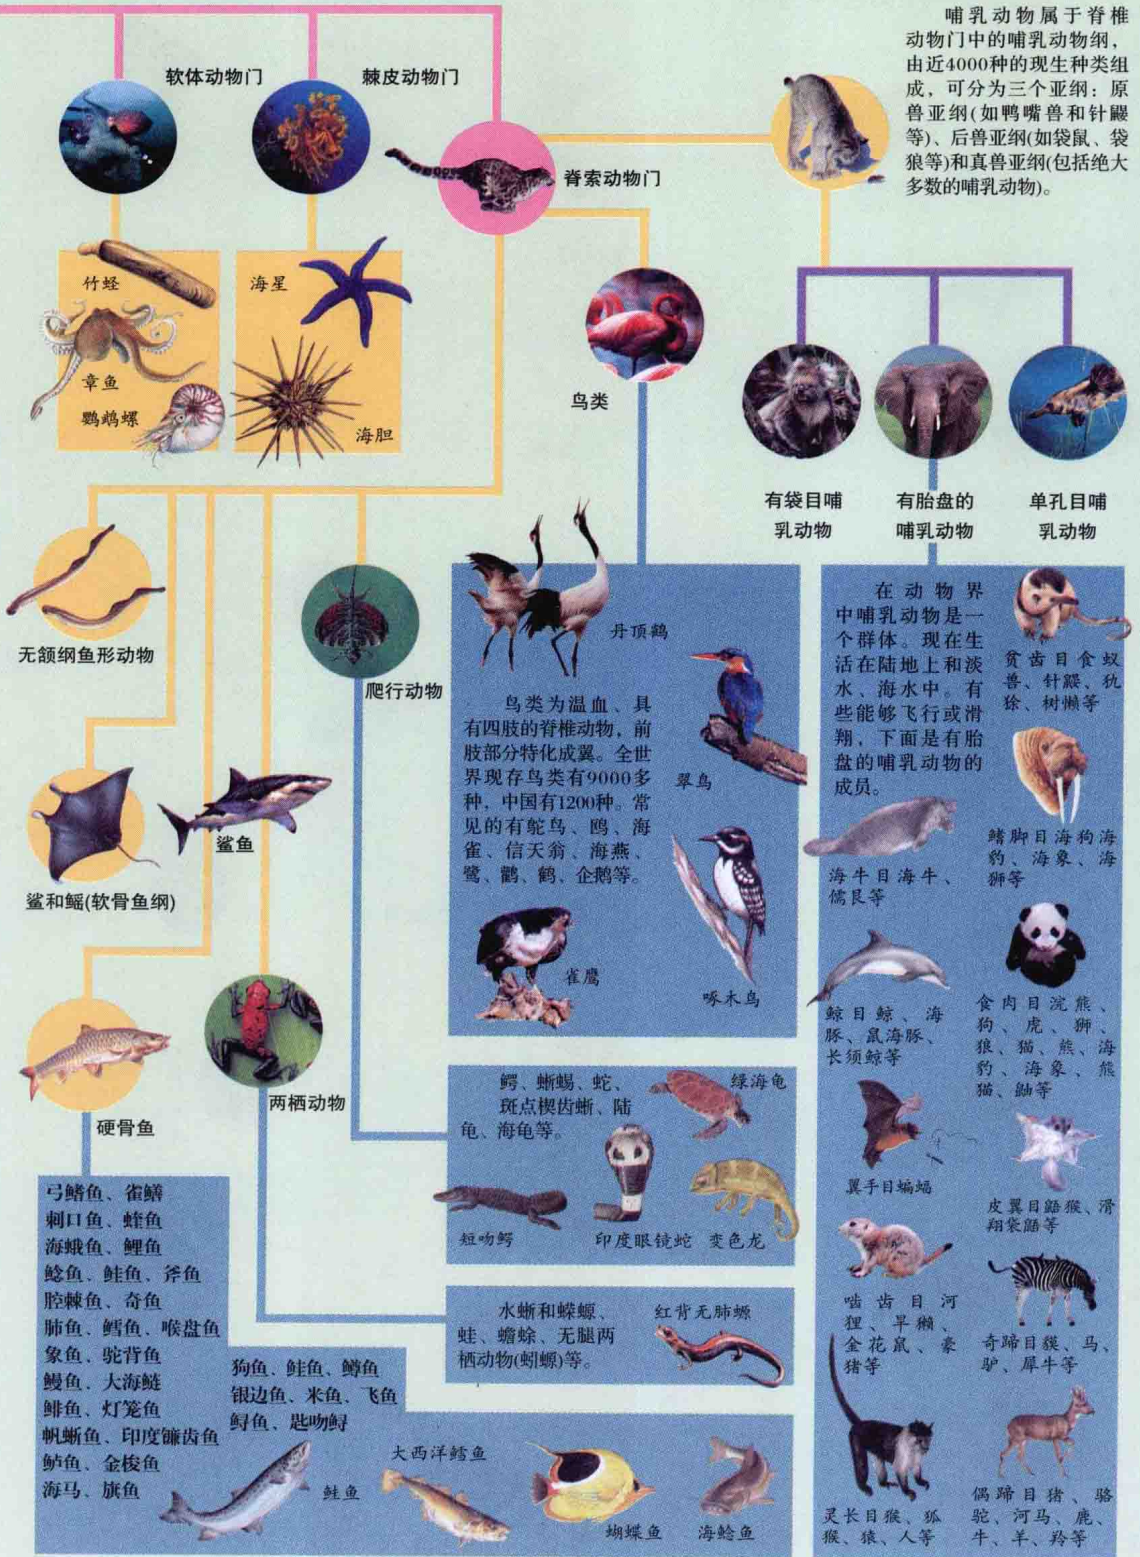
哺乳动物属于脊椎动物门中的哺乳动物纲，由近4000种的现生种类组成，可分为三个亚纲：原兽亚纲(如鸭嘴兽和针鼹等)、后兽亚纲(如袋鼠、袋狼等)和真兽亚纲(包括绝大多数的哺乳动物)。

软体动物门

棘皮动物门

脊索动物门

竹蛏

章鱼

鹦鹉螺

海星

海胆

鸟类

有袋目哺乳动物

有胎盘的哺乳动物

单孔目哺乳动物

无颌纲鱼形动物

爬行动物

丹顶鹤

鸟类为温血、具有四肢的脊椎动物，前肢部分特化成翼。全世界现存鸟类有9000多种，中国有1200种。常见的有鸵鸟、鸥、海雀、信天翁、海燕、鹭、鹳、鹤、企鹅等。

翠鸟

雀鹰

啄木鸟

在动物界中哺乳动物是一个群体。现在生活在陆地上和淡水、海水中。有些能够飞行或滑翔，下面是有胎盘的哺乳动物的成员。

贫齿目食蚁兽、针鼹、犰狳、树懒等

鳍脚目海狗海豹、海象、海狮等

海牛目海牛、儒艮等

鲸目鲸、海豚、鼠海豚、长须鲸等

食肉目浣熊、狗、虎、狮、狼、猫、熊、海豹、海象、熊猫、鼬等

鲨鱼

鲨和鳐(软骨鱼纲)

硬骨鱼

两栖动物

鳄、蜥蜴、蛇、斑点楔齿蜥、陆龟、海龟等。

绿海龟

短吻鳄

印度眼镜蛇

变色龙

翼手目蝙蝠

皮翼目鼯猴、滑翔袋鼯等

啮齿目河狸、旱獭、金花鼠、豪猪等

奇蹄目貘、马、驴、犀牛等

水蜥和蝾螈、蛙、蟾蜍、无腿两栖动物(蚓螈)等。

红背无肺螈

弓鳍鱼、雀鳝
刺口鱼、蛙鱼
海蛾鱼、鲤鱼
鲶鱼、鲑鱼、斧鱼
腔棘鱼、奇鱼
肺鱼、鳕鱼、喉盘鱼
象鱼、驼背鱼
鳗鱼、大海鲢
鲱鱼、灯笼鱼
帆蜥鱼、印度镰齿鱼
鲈鱼、金梭鱼
海马、旗鱼

狗鱼、鲑鱼、鳟鱼
银边鱼、米鱼、飞鱼
鲟鱼、匙吻鲟

大西洋鳕鱼

鲑鱼

蝴蝶鱼

海鲶鱼

灵长目猴、狐猴、猿、人等

偶蹄目猪、骆驼、河马、鹿、牛、羊、羚等